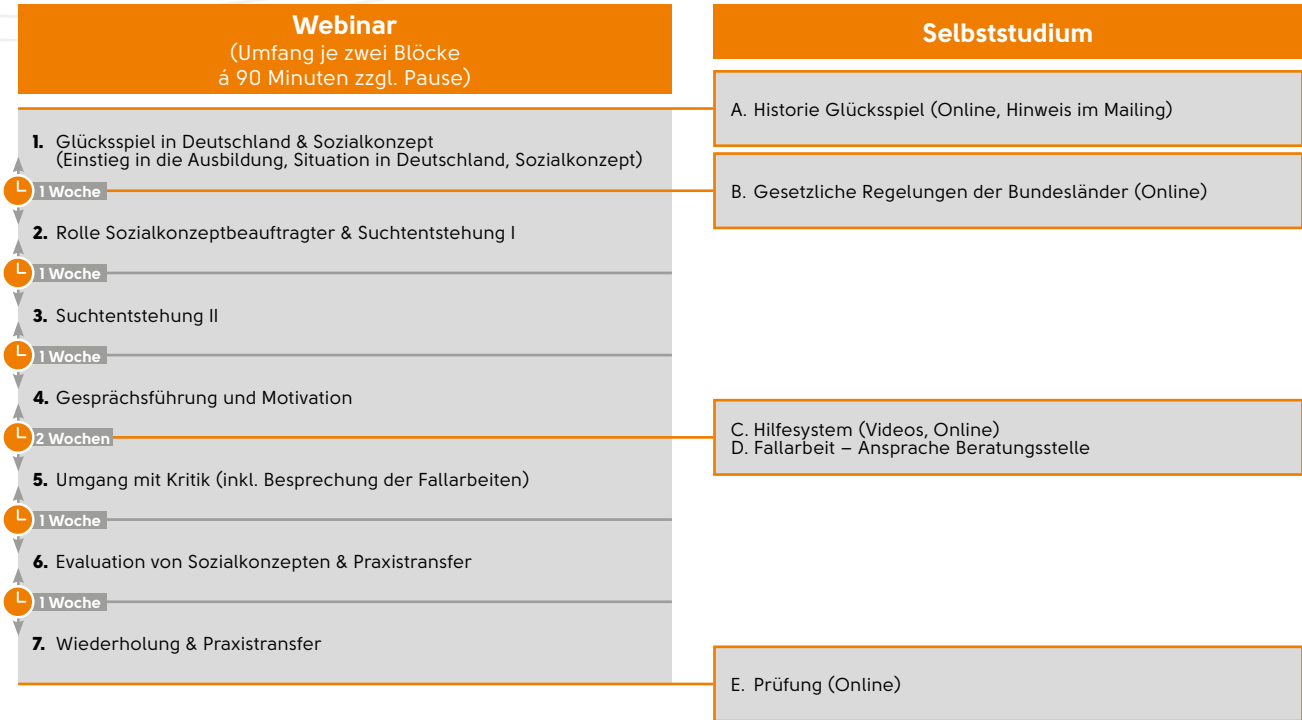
**Webinar**
(Umfang je zwei Blöcke á 90 Minuten zzgl. Pause)

**1.** Glücksspiel in Deutschland & Sozialkonzept (Einstieg in die Ausbildung, Situation in Deutschland, Sozialkonzept)

1 Woche

**2.** Rolle Sozialkonzeptbeauftragter & Suchtentstehung I

1 Woche

**3.** Suchtentstehung II

1 Woche

**4.** Gesprächsführung und Motivation

2 Wochen

**5.** Umgang mit Kritik (inkl. Besprechung der Fallarbeiten)

1 Woche

**6.** Evaluation von Sozialkonzepten & Praxistransfer

1 Woche

**7.** Wiederholung & Praxistransfer

**Selbststudium**

A. Historie Glücksspiel (Online, Hinweis im Mailing)

B. Gesetzliche Regelungen der Bundesländer (Online)

C. Hilfesystem (Videos, Online)
D. Fallarbeit – Ansprache Beratungsstelle

E. Prüfung (Online)